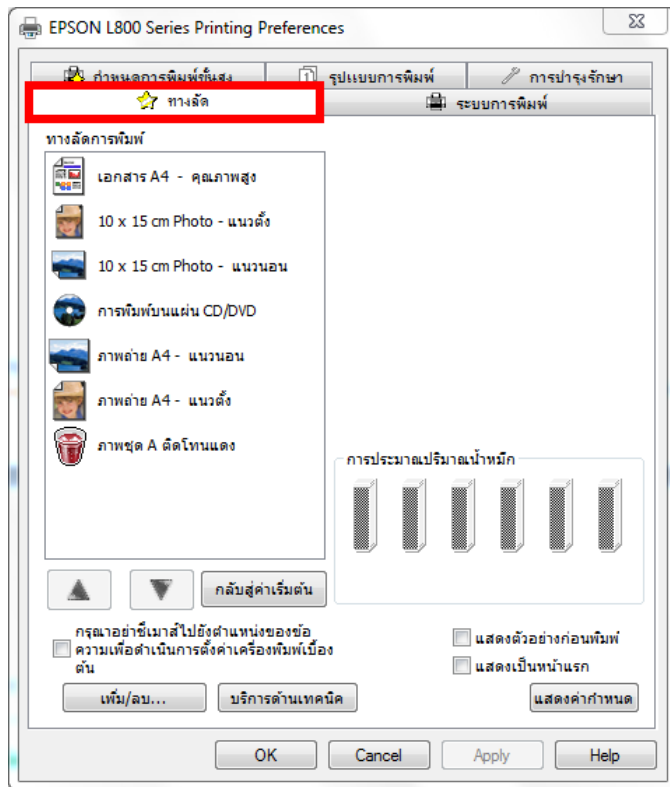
EPSON L800 Series Printing Preferences

กำหนดการพิมพ์ขั้นสูง
รูปแบบการพิมพ์
การบำรุงรักษา
ทางลัด
ระบบการพิมพ์

ทางลัดการพิมพ์
เอกสาร A4 - คุณภาพสูง
10 x 15 cm Photo - แนวตั้ง
10 x 15 cm Photo - แนวนอน
การพิมพ์บนแผ่น CD/DVD
ภาพถ่าย A4 - แนวนอน
ภาพถ่าย A4 - แนวตั้ง
ภาพชุด A ติดโทนแดง

การประมาณปริมาณน้ำหมึก

กลับสู่ค่าเริ่มต้น

กรุณาอย่าชี้เมาส์ไปยังตำแหน่งของข้อความเพื่อดำเนินการตั้งค่าเครื่องพิมพ์เบื้องต้น
แสดงตัวอย่างก่อนพิมพ์
แสดงเป็นหน้าแรก

เพิ่ม/ลบ...
บริการด้านเทคนิค
แสดงค่ากำหนด

OK
Cancel
Apply
Help